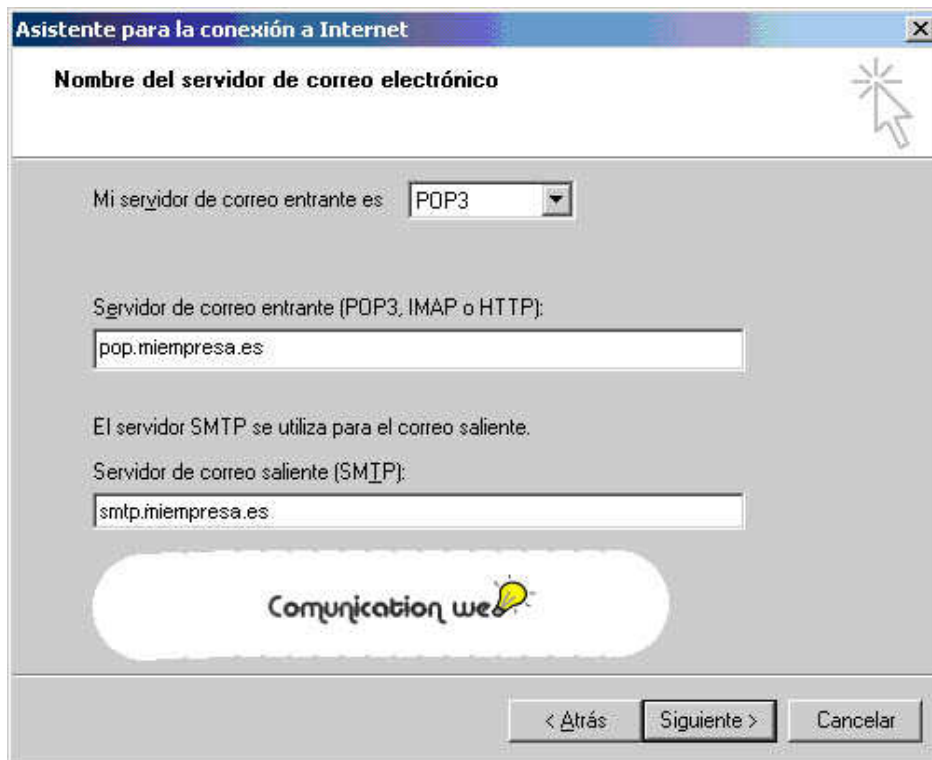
Asistente para la conexión a Internet

Nombre del servidor de correo electrónico

Mi servidor de correo entrante es POP3

Servidor de correo entrante (POP3, IMAP o HTTP):

pop.miempresa.es

El servidor SMTP se utiliza para el correo saliente.

Servidor de correo saliente (SMTP):

smtp.miempresa.es

Comunication web

< Atrás Siguiente > Cancelar